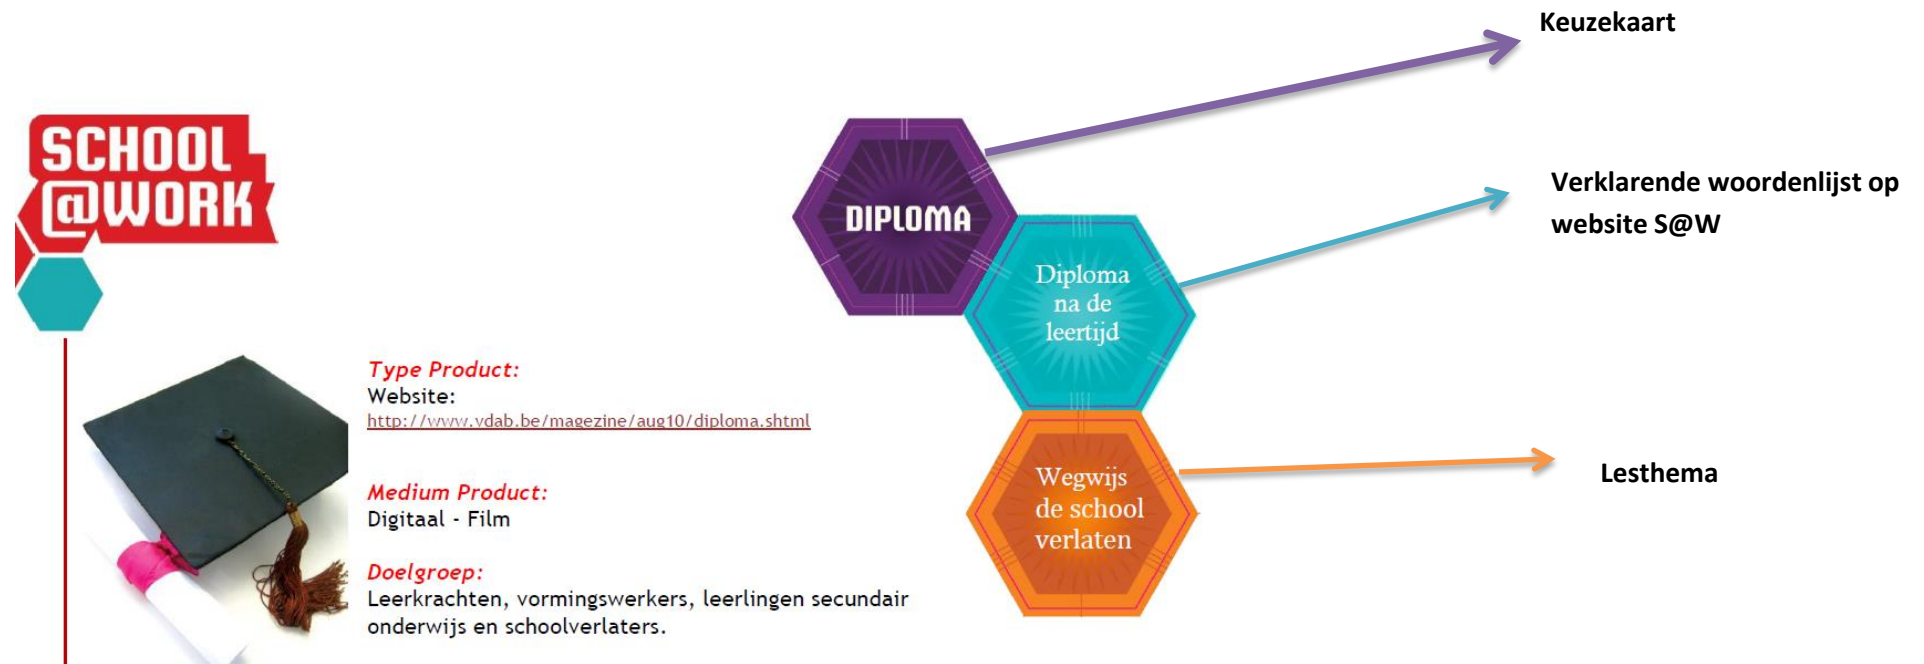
SCHOOL
@WORK

Type Product:
Website:
http://www.vdab.be/magezine/aug10/diploma.shtml

Medium Product:
Digitaal - Film

Doelgroep:
Leerkrachten, vormingswerkers, leerlingen secundair onderwijs en schoolverlaters.

DIPLOMA

Diploma na de leertijd

Wegwijs de school verlaten

Keuzekaart

Verklarende woordenlijst op website S@W

Lesthema